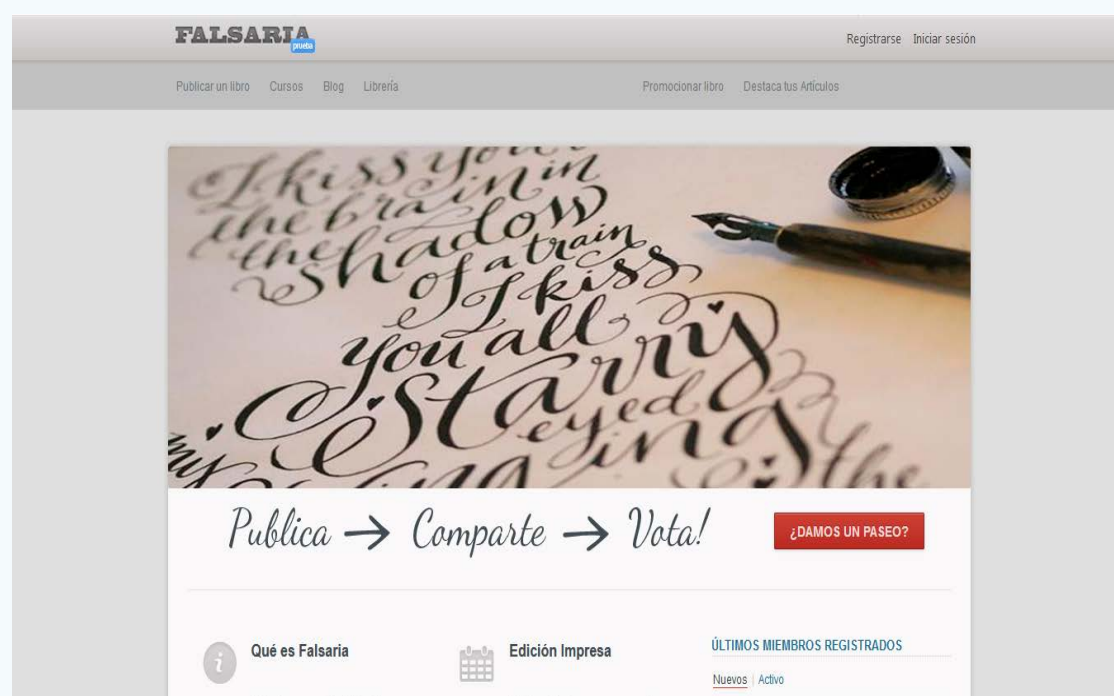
FALSARIA prueba

Registrarse Iniciar sesión

Publicar un libro Cursos Blog Librería

Promocionar libro Destaca tus Artículos

I kiss you the brain in the shadow of a train I kiss you all starry eyed

Publica → Comparte → Vota!

¿DAMOS UN PASEO?

Qué es Falsaria

Edición Impresa

ÚLTIMOS MIEMBROS REGISTRADOS

Nuevos | Activo